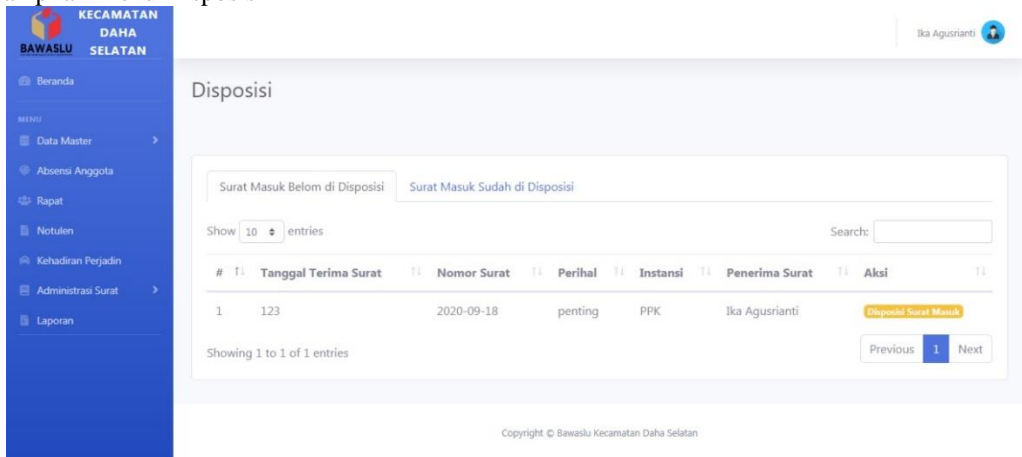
BAWASLU KECAMATAN DAHA SELATAN

Ika Agusrianti

Beranda

MENU

Data Master

Absensi Anggota

Rapat

Notulen

Kehadiran Perjadin

Administrasi Surat

Laporan

Disposisi

Surat Masuk Belom di Disposisi | Surat Masuk Sudah di Disposisi

Show 10 entries

Search:

| # | Tanggal Terima Surat | Nomor Surat | Perihal | Instansi | Penerima Surat | Aksi |
|---|---|---|---|---|---|---|
| 1 | 123 | 2020-09-18 | penting | PPK | Ika Agusrianti | Disposisi Surat Masuk |

Showing 1 to 1 of 1 entries

Previous 1 Next

Copyright © Bawaslu Kecamatan Daha Selatan